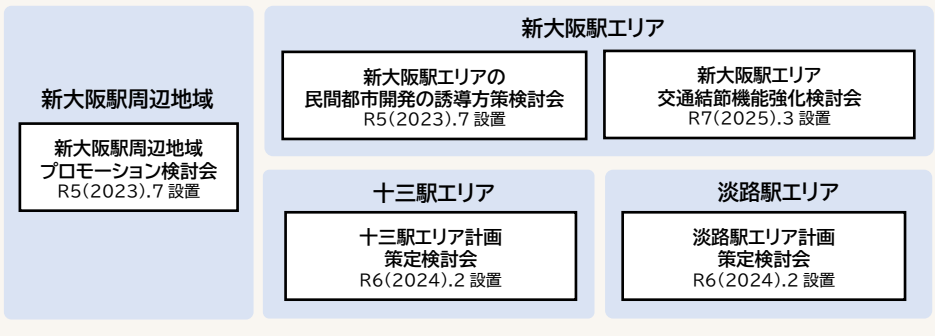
新大阪駅周辺地域

新大阪駅周辺地域
プロモーション検討会
R5(2023).7 設置

新大阪駅エリア

新大阪駅エリアの
民間都市開発の誘導方策検討会
R5(2023).7 設置

新大阪駅エリア
交通結節機能強化検討会
R7(2025).3 設置

十三駅エリア

十三駅エリア計画
策定検討会
R6(2024).2 設置

淡路駅エリア

淡路駅エリア計画
策定検討会
R6(2024).2 設置